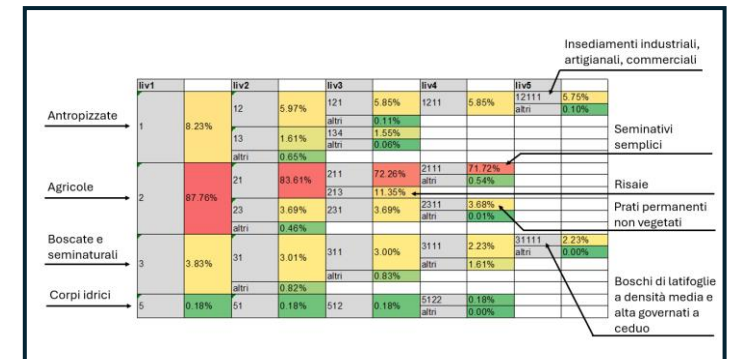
Insediamenti industriali, artigianali, commerciali

| liv1 | | liv2 | | liv3 | | liv4 | | liv5 | |
|---|---|---|---|---|---|---|---|---|---|
| 1 | 8.23% | 12 | 5.97% | 121 | 5.85% | 1211 | 5.85% | 12111 | 5.75% |
| | | | | | | | | altri | 0.10% |
| | | | | altri | 0.11% | | | | |
| | | 13 | 1.61% | 134 | 1.55% | | | | |
| | | | | altri | 0.06% | | | | |
| | | altri | 0.65% | | | | | | |
| 2 | 87.76% | 21 | 83.61% | 211 | 72.26% | 2111 | 71.72% | | |
| | | | | | | altri | 0.54% | | |
| | | | | 213 | 11.35% | | | | |
| | | 23 | 3.69% | 231 | 3.69% | 2311 | 3.68% | | |
| | | | | | | altri | 0.01% | | |
| | | altri | 0.46% | | | | | | |
| 3 | 3.83% | 31 | 3.01% | 311 | 3.00% | 3111 | 2.23% | 31111 | 2.23% |
| | | | | | | | | altri | 0.00% |
| | | | | | | altri | 1.61% | | |
| | | | | altri | 0.83% | | | | |
| | | altri | 0.82% | | | | | | |
| 5 | 0.18% | 51 | 0.18% | 512 | 0.18% | 5122 | 0.18% | | |
| | | | | | | altri | 0.00% | | |

Antropizzate

Agricole

Boscate e seminaturali

Corpi idrici

Seminativi semplici

Risaie

Prati permanenti non vegetati

Boschi di latifoglie a densità media e alta governati a ceduo